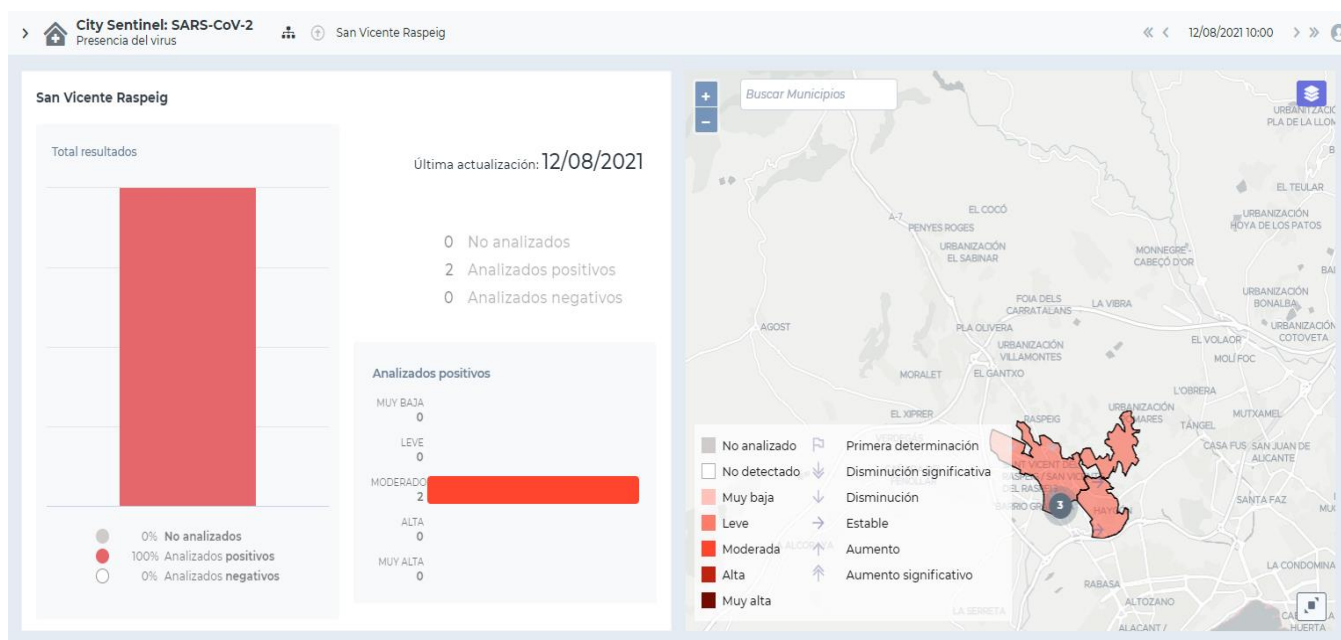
City Sentinel: SARS-CoV-2
Presencia del virus

San Vicente Raspeig

« ‹ 12/08/2021 10:00 › »

San Vicente Raspeig

Total resultados

0% No analizados
100% Analizados positivos
0% Analizados negativos

Última actualización: 12/08/2021

0 No analizados
2 Analizados positivos
0 Analizados negativos

Analizados positivos

MUY BAJA
0
LEVE
0
MODERADO
2
ALTA
0
MUY ALTA
0

+
−
Buscar Municipios

URBANIZACIÓN PLA DE LA LLOM
EL TEULAR
URBANIZACIÓN HOYA DE LOS PATOS
EL COCÓ
A-7
PENYES ROGES
URBANIZACIÓN EL SABINAR
MONNEGRE CABEÇÓ D'OR
URBANIZACIÓN BONALBA
FOIA DELS CARRATALANS
LA VIBRA
URBANIZACIÓN COTOVETA
AGOST
PLA OLIVERA
EL VOLADOR
URBANIZACIÓN VILLAMONTES
MOLÍ FOC
MORALET
EL GANTXO
L'OBRERA
EL XIPRER
RASPEIG
URBANIZACIÓN
MUTXAMEL
TÀNGEL
CASA FUS
SAN JUAN DE ALICANTE
SANTA FAZ
LA CONDOMINA
RABASA
ALTOZANO
LA SERRETA
ALACANT
HUERTA
3

No analizado
No detectado
Muy baja
Leve
Moderada
Alta
Muy alta
Primera determinación
Disminución significativa
Disminución
Estable
Aumento
Aumento significativo